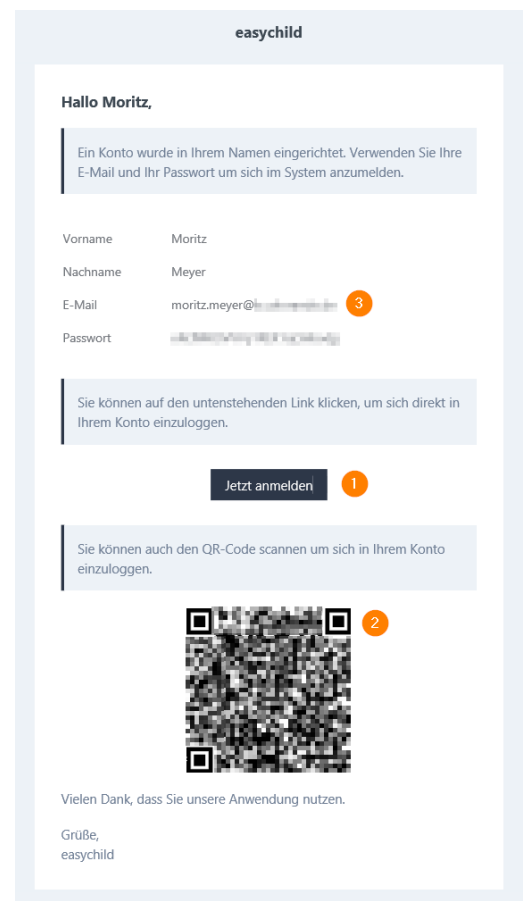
easychild

Hallo Moritz,

Ein Konto wurde in Ihrem Namen eingerichtet. Verwenden Sie Ihre E-Mail und Ihr Passwort um sich im System anzumelden.

| | |
|---|---|
| Vorname | Moritz |
| Nachname | Meyer |
| E-Mail | moritz.meyer@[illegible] |
| Passwort | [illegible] |

3

Sie können auf den untenstehenden Link klicken, um sich direkt in Ihrem Konto einzuloggen.

Jetzt anmelden

1

Sie können auch den QR-Code scannen um sich in Ihrem Konto einzuloggen.

2

Vielen Dank, dass Sie unsere Anwendung nutzen.

Grüße,
easychild